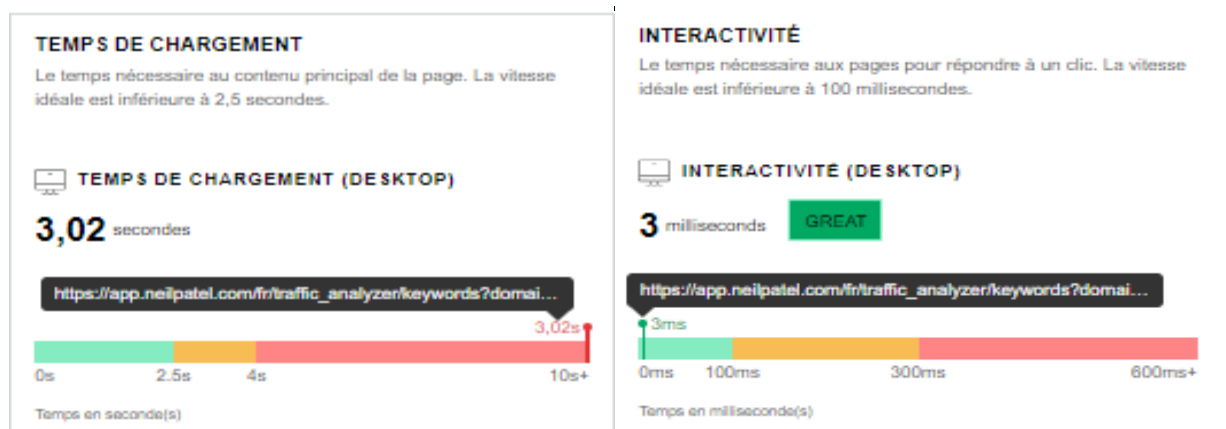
TEMPS DE CHARGEMENT

Le temps nécessaire au contenu principal de la page. La vitesse idéale est inférieure à 2,5 secondes.

TEMPS DE CHARGEMENT (DESKTOP)

3,02 secondes

https://app.neilpatel.com/fr/traffic_analyzer/keywords?domai...

3,02s

0s 2.5s 4s 10s+

Temps en seconde(s)

INTERACTIVITÉ

Le temps nécessaire aux pages pour répondre à un clic. La vitesse idéale est inférieure à 100 millisecondes.

INTERACTIVITÉ (DESKTOP)

3 milliseconds GREAT

https://app.neilpatel.com/fr/traffic_analyzer/keywords?domai...

3ms

0ms 100ms 300ms 600ms+

Temps en milliseconde(s)